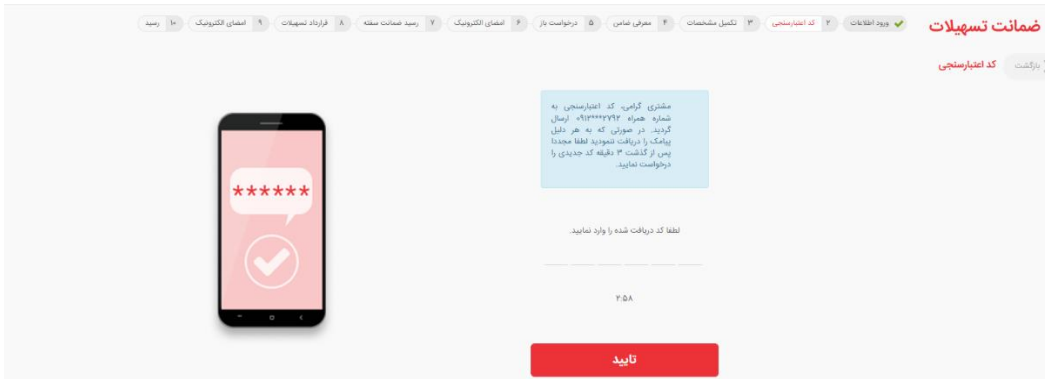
ضمانت تسهیلات

ورود اطلاعات ۲ کد اعتبارسنجی ۳ تکمیل مشخصات ۴ معرفی ضامن ۵ درخواست باز ۶ امضای الکترونیک ۷ رسید ضمانت سفته ۸ قرارداد تسهیلات ۹ امضای الکترونیک ۱۰ رسید

کد اعتبارسنجی بازگشت

مشتری گرامی، کد اعتبارسنجی به شماره همراه ۰۹۱۳****۲۷۹۲ ارسال گردید. در صورتی که به هر دلیل پیامک را دریافت ننمودید لطفا مجددا پس از گذشت ۳ دقیقه کد جدیدی را درخواست نمایید.

لطفا کد دریافت شده را وارد نمایید.

۲:۵۸

تایید

******